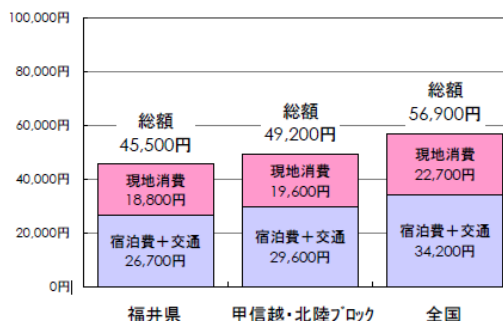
100,000円
80,000円
60,000円
40,000円
20,000円
0円

総額
45,500円

現地消費
18,800円

宿泊費＋交通
26,700円

総額
49,200円

現地消費
19,600円

宿泊費＋交通
29,600円

総額
56,900円

現地消費
22,700円

宿泊費＋交通
34,200円

福井県
甲信越・北陸ブロック
全国